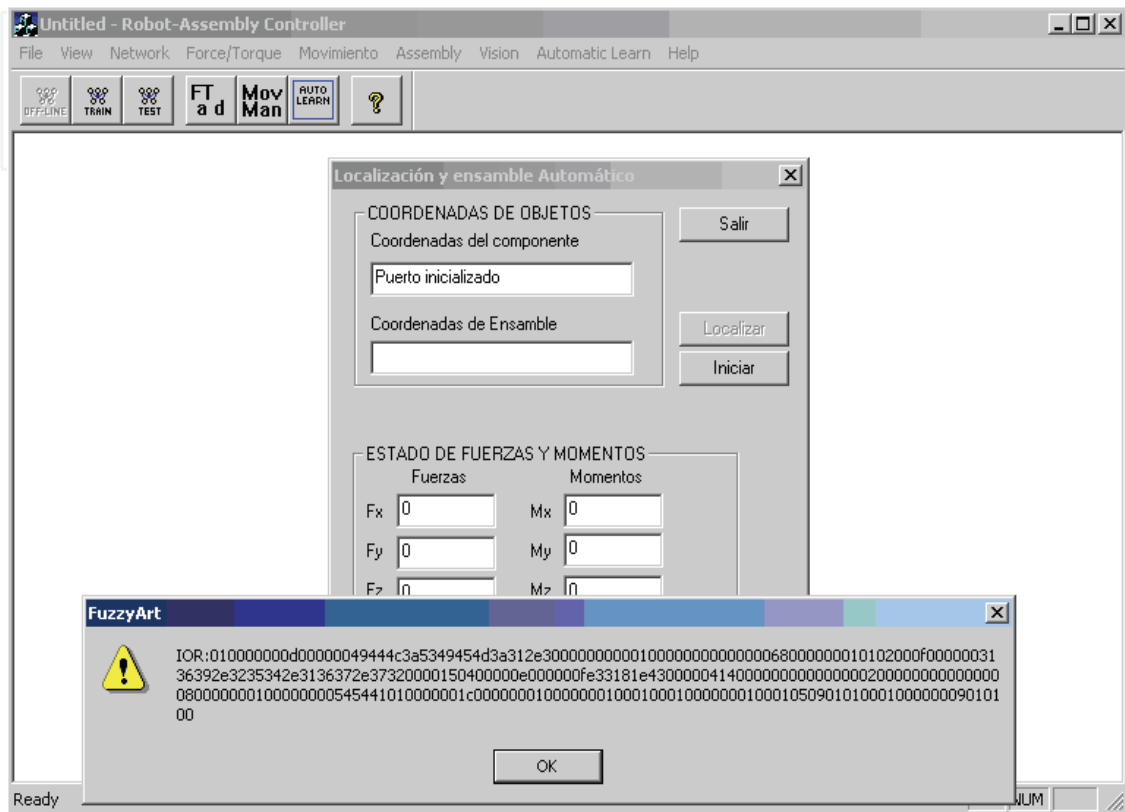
Untitled - Robot-Assembly Controller

File View Network Force/Torque Movimiento Assembly Vision Automatic Learn Help

OFF-LINE TRAIN TEST FT a d Mov Man AUTO LEARN ?

Localización y ensamble Automático

COORDENADAS DE OBJETOS

Coordenadas del componente

Puerto inicializado

Coordenadas de Ensamble

Salir

Localizar

Iniciar

ESTADO DE FUERZAS Y MOMENTOS

Fuerzas

Momentos

Fx 0

Mx 0

Fy 0

My 0

Fz 0

Mz 0

FuzzyArt

IOR:010000000d00000049444c3a5349454d3a312e3000000000010000000000000068000000010102000f0000003136392e3235342e3136372e373200000150400000e000000fe33181e43000004140000000000000002000000000000000800000001000000054544101000000001c00000001000000010001000100000001000105090101000100000000901010 0

OK

Ready

NUM